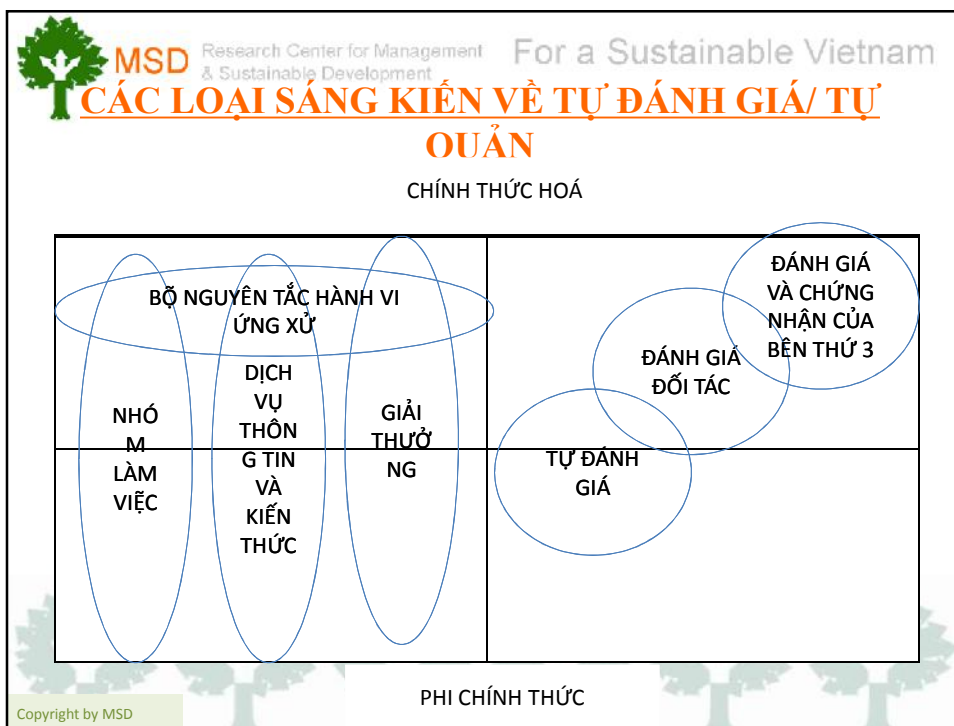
MSD Research Center for Management & Sustainable Development For a Sustainable Vietnam

CÁC LOẠI SÁNG KIẾN VỀ TỰ ĐÁNH GIÁ/ TỰ QUẢN

CHÍNH THỨC HOÁ

BỘ NGUYÊN TẮC HÀNH VI ỨNG XỬ

NHÓM LÀM VIỆC

DỊCH VỤ THÔNG TIN VÀ KIẾN THỨC

GIẢI THƯỞNG

ĐÁNH GIÁ VÀ CHỨNG NHẬN CỦA BÊN THỨ 3

ĐÁNH GIÁ ĐỐI TÁC

TỰ ĐÁNH GIÁ

PHI CHÍNH THỨC

Copyright by MSD